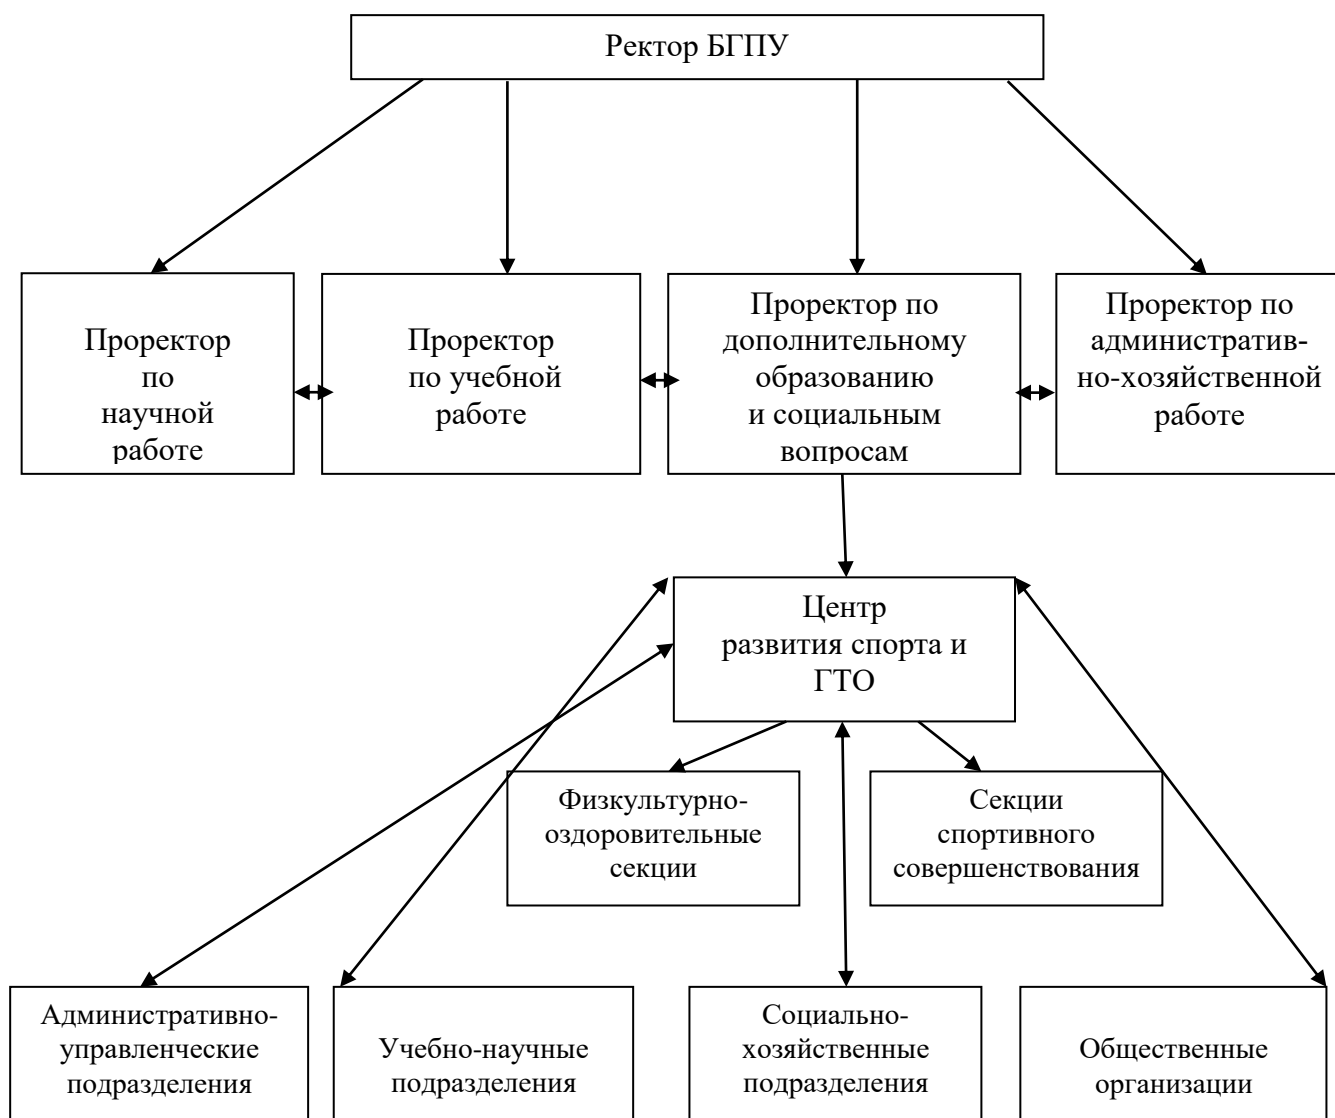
Ректор БГПУ

Проректор по научной работе

Проректор по учебной работе

Проректор по дополнительному образованию и социальным вопросам

Проректор по административно-хозяйственной работе

Центр развития спорта и ГТО

Физкультурно-оздоровительные секции

Секции спортивного совершенствования

Административно-управленческие подразделения

Учебно-научные подразделения

Социально-хозяйственные подразделения

Общественные организации